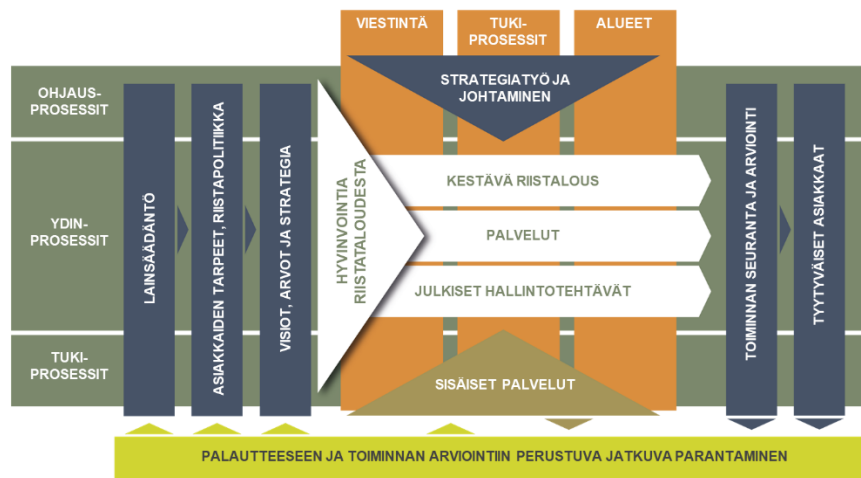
VIESTINTÄ

TUKI-PROSESSIT

ALUEET

OHJAUS-PROSESSIT

STRATEGIATYÖ JA JOHTAMINEN

YDIN-PROSESSIT

LAINSÄÄDÄNTÖ

ASIAKKAIDEN TARPEET, RIISTAPOLITIIKKA

VISIOT, ARVOT JA STRATEGIA

HYVINVOINTIA RIISTATALOUDESTA

KESTÄVÄ RIISTALOUS

PALVELUT

JULKISET HALLINTOTEHTÄVÄT

TOIMINNAN SEURANTA JA ARVIOINTI

TYYTYVÄISET ASIAKKAAT

TUKI-PROSESSIT

SISÄISET PALVELUT

PALAUTTEESEEN JA TOIMINNAN ARVIOINTIIN PERUSTUVA JATKUVA PARANTAMINEN